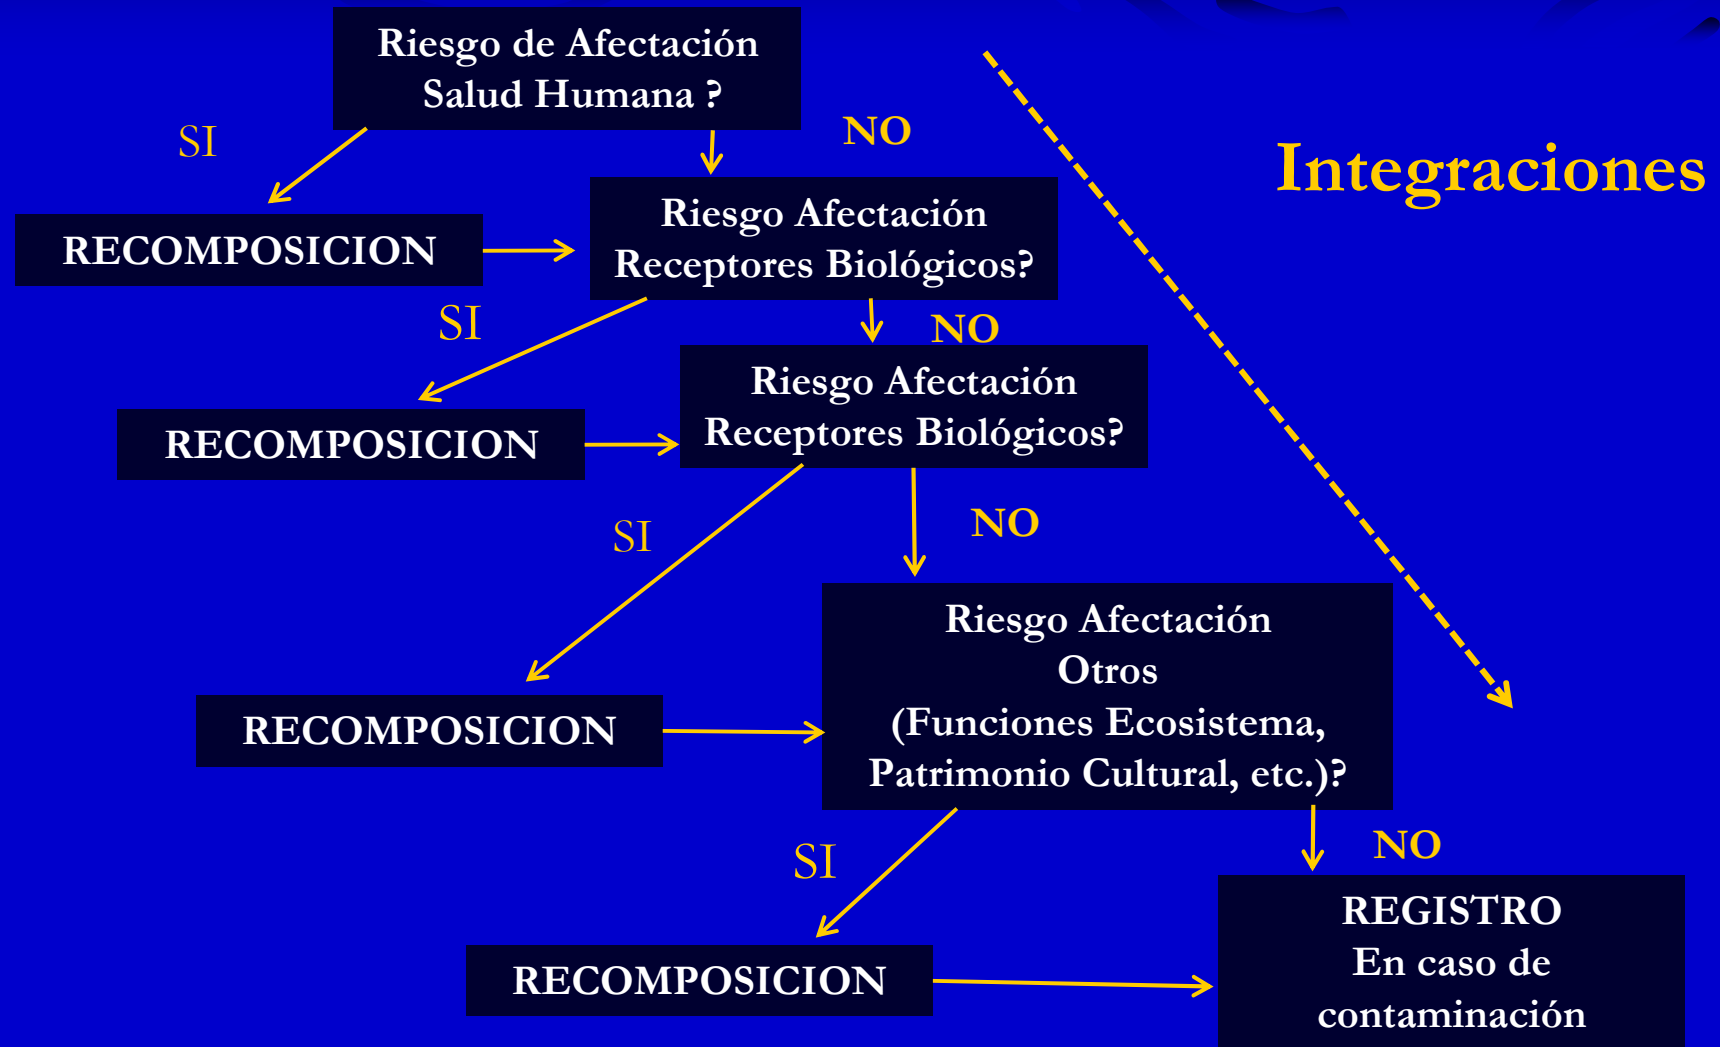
Riesgo de Afectación Salud Humana ?

SI

NO

Integraciones

RECOMPOSICION

Riesgo Afectación Receptores Biológicos?

SI

NO

RECOMPOSICION

Riesgo Afectación Receptores Biológicos?

SI

NO

RECOMPOSICION

Riesgo Afectación Otros (Funciones Ecosistema, Patrimonio Cultural, etc.)?

SI

NO

RECOMPOSICION

REGISTRO En caso de contaminación